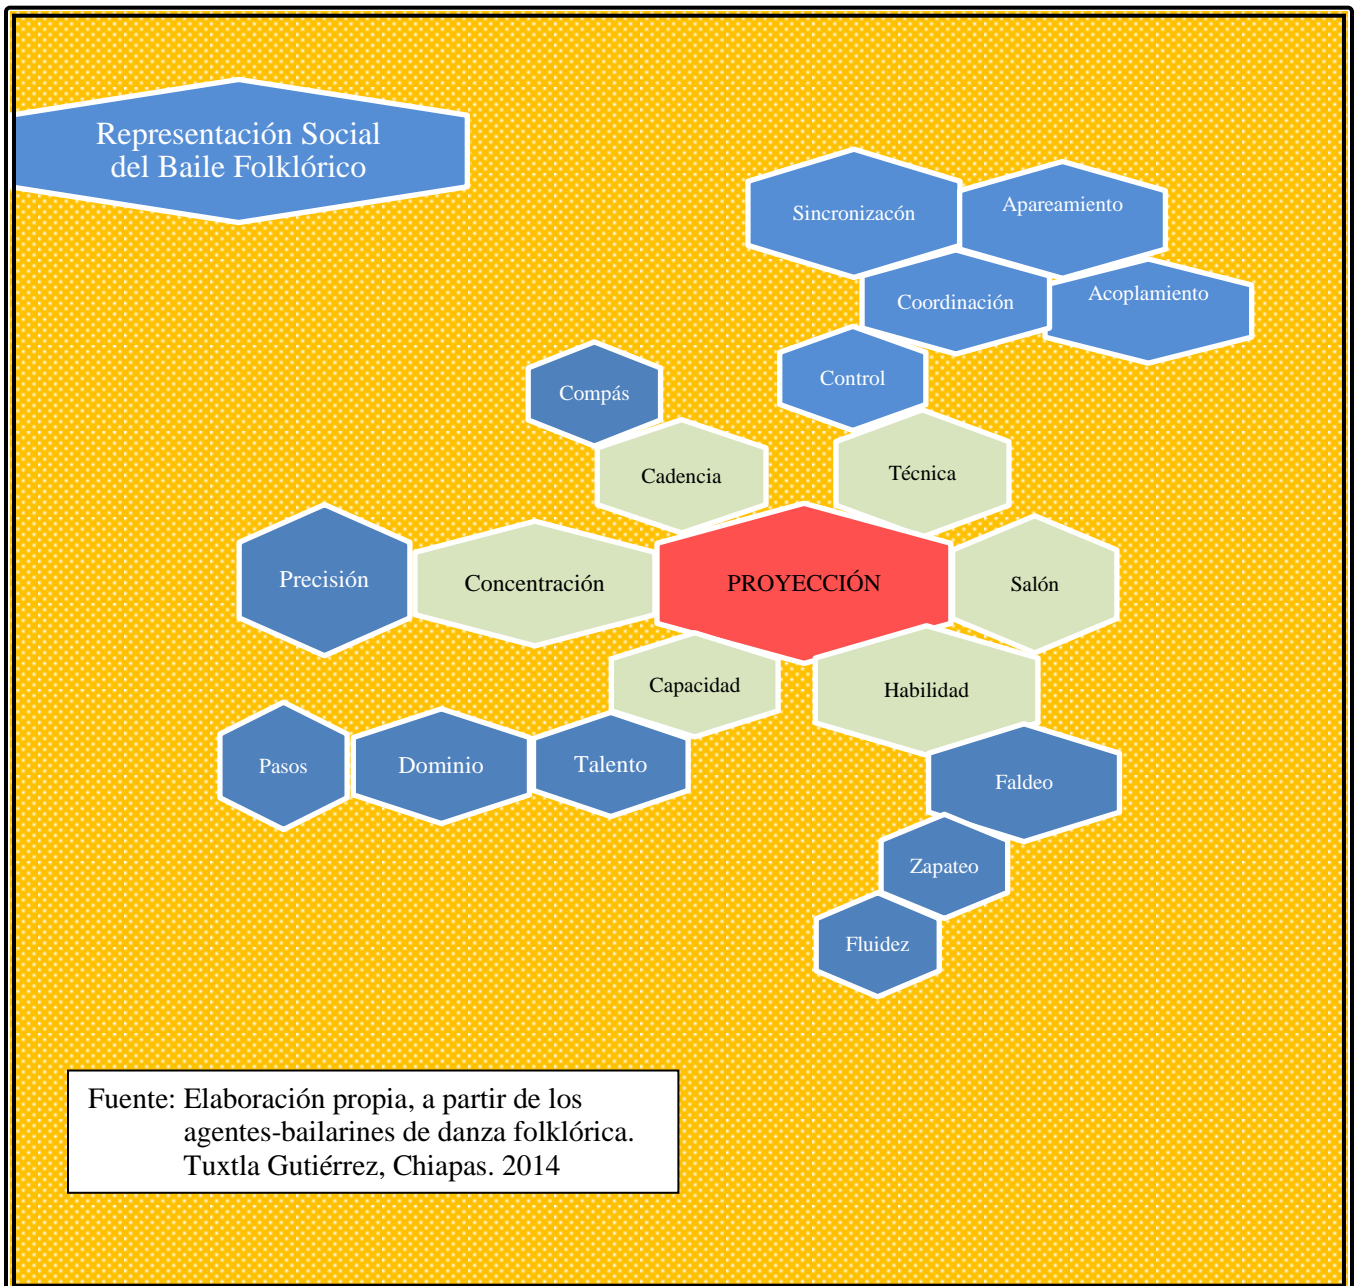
Representación Social del Baile Folklórico

Sincronizacón

Apareamiento

Coordinación

Acoplamiento

Compás

Control

Cadencia

Técnica

Precisión

Concentración

PROYECCIÓN

Salón

Capacidad

Habilidad

Pasos

Dominio

Talento

Faldeo

Zapateo

Fluidez

Fuente: Elaboración propia, a partir de los agentes-bailarines de danza folklórica. Tuxtla Gutiérrez, Chiapas. 2014